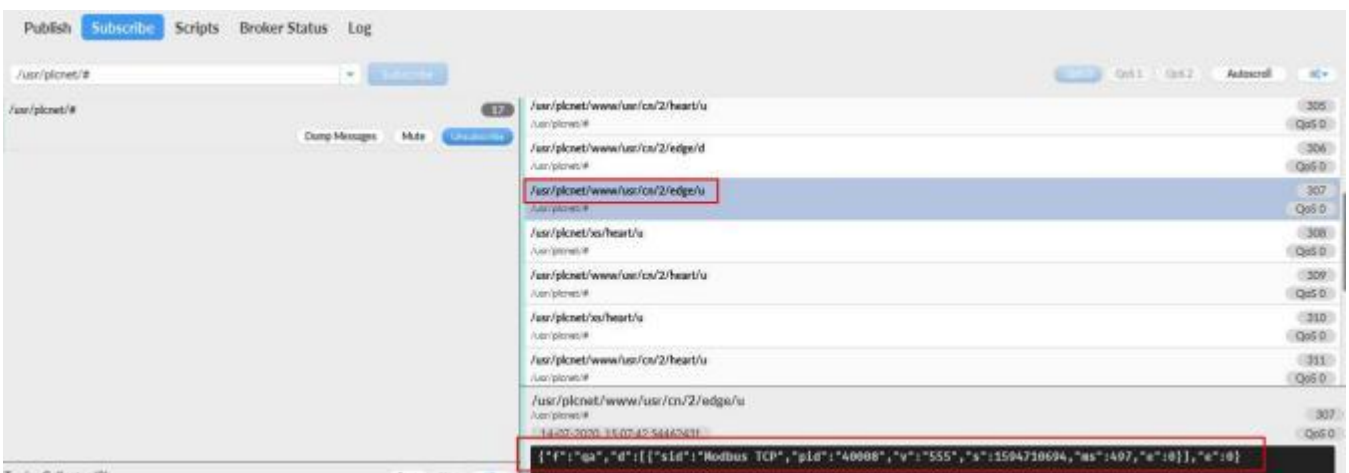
Publish Subscribe Scripts Broker Status Log

/usr/plcnet/# Subscribe

QoS 0 QoS 1 QoS 2 Autoscroll

/usr/plcnet/# 17

Dump Messages Mute Unsubscribe

/usr/plcnet/www/usr/cn/2/heart/u
/usr/plcnet/#
305
QoS 0

/usr/plcnet/www/usr/cn/2/edge/d
/usr/plcnet/#
306
QoS 0

/usr/plcnet/www/usr/cn/2/edge/u
/usr/plcnet/#
307
QoS 0

/usr/plcnet/xs/heart/u
/usr/plcnet/#
308
QoS 0

/usr/plcnet/www/usr/cn/2/heart/u
/usr/plcnet/#
309
QoS 0

/usr/plcnet/xs/heart/u
/usr/plcnet/#
310
QoS 0

/usr/plcnet/www/usr/cn/2/heart/u
/usr/plcnet/#
311
QoS 0

/usr/plcnet/www/usr/cn/2/edge/u
/usr/plcnet/#
307
14-07-2020 15:07:42.54462431
QoS 0

{"f":"qa","d":[{"sid":"Modbus TCP","pid":"40008","v":"555","s":1594710694,"ms":407,"e":0}],"e":0}